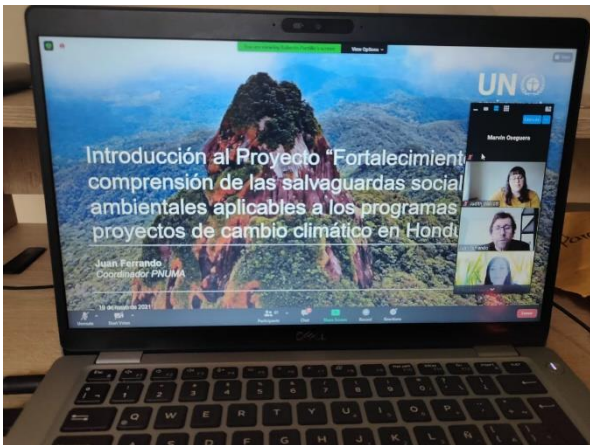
View Options

UN

Marvin Oseguera

Introducción al Proyecto "Fortalecimient comprensión de las salvaguardas social ambientales aplicables a los programas proyectos de cambio climático en Hondu

Juan Ferrando
Coordinador PNUMA

16 de marzo 2021

Unmute Start Video Participants Chat Share Screen Record Reactions Leave

DELL

Q W E R T Y U I O P
A S D F G H J K L Ñ
Z X C V B N M